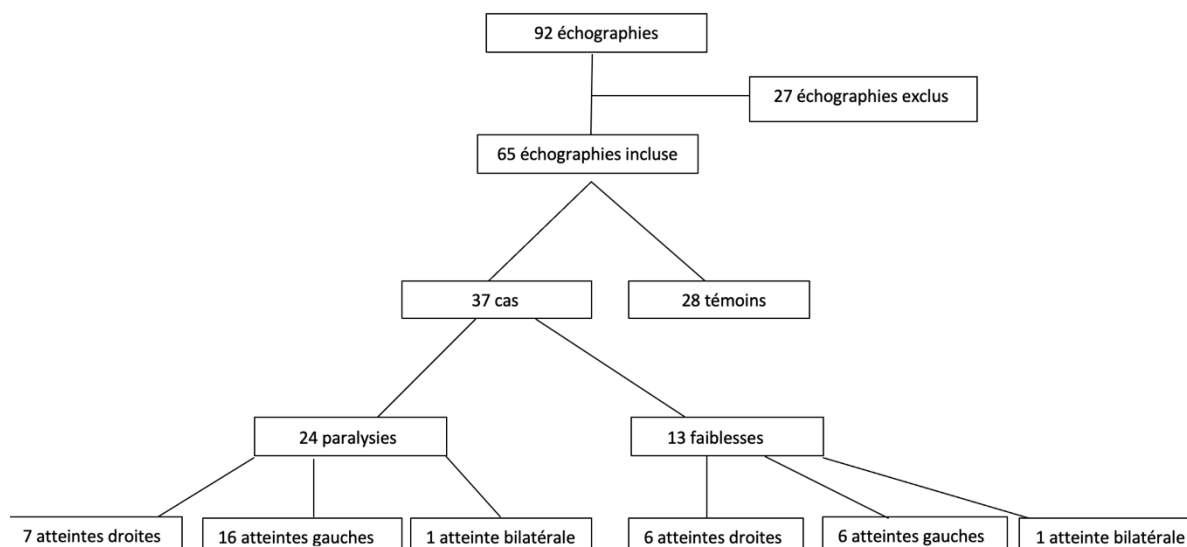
92 échographies

27 échographies exclus

65 échographies incluse

37 cas

28 témoins

24 paralysies

13 faiblesses

7 atteintes droites

16 atteintes gauches

1 atteinte bilatérale

6 atteintes droites

6 atteintes gauches

1 atteinte bilatérale